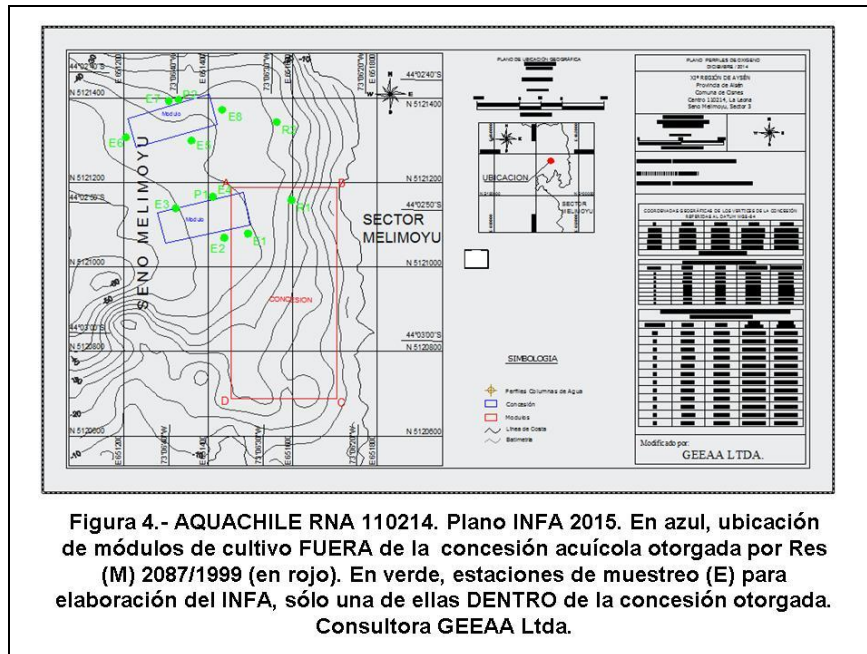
44°02'40"S
N 5121400
E7 P3
Modulo
E8
R2
E6
E5
N 5121200
44°02'50"S
P1 E4
E3
Modulo
R1
E2 E1
SEÑO MELIMOYU
SECTOR MELIMOYU
N 5121000
CONCESION
44°03'00"S
N 5120800
D C
N 5120600
73°09'40"W
73°09'20"W
E 651400
E 651600
E 651800
E 651200
-10
-20
-30
-40
-50
44°02'40"S
44°02'50"S
44°03'00"S
A B
N 5121400
N 5121200
N 5121000
N 5120800
N 5120600

PLANO DE UBICACIÓN GEOGRÁFICA
UBICACION
SECTOR MELIMOYU

PLANO PERFILES DE OXIGENO
DICIEMBRE - 2014
XI° REGIÓN DE AYSÉN
Provincia de Aisén
Comuna de Cisnes
Centro 110214, La Leona
Seno Melimoyu, Sector 3

COORDENADAS GEOGRÁFICAS DE LOS VÉRTICES DE LA CONCESIÓN REFERIDAS AL DATUM WGS-84

SIMBOLOGIA
Perfiles Columnas de Agua
Concesión
Modulos
Línea de Costa
Batimetría

Modificado por:
GEEAA LTDA.

Figura 4.- AQUACHILE RNA 110214. Plano INFA 2015. En azul, ubicación de módulos de cultivo FUERA de la concesión acuícola otorgada por Res (M) 2087/1999 (en rojo). En verde, estaciones de muestreo (E) para elaboración del INFA, sólo una de ellas DENTRO de la concesión otorgada. Consultora GEEAA Ltda.